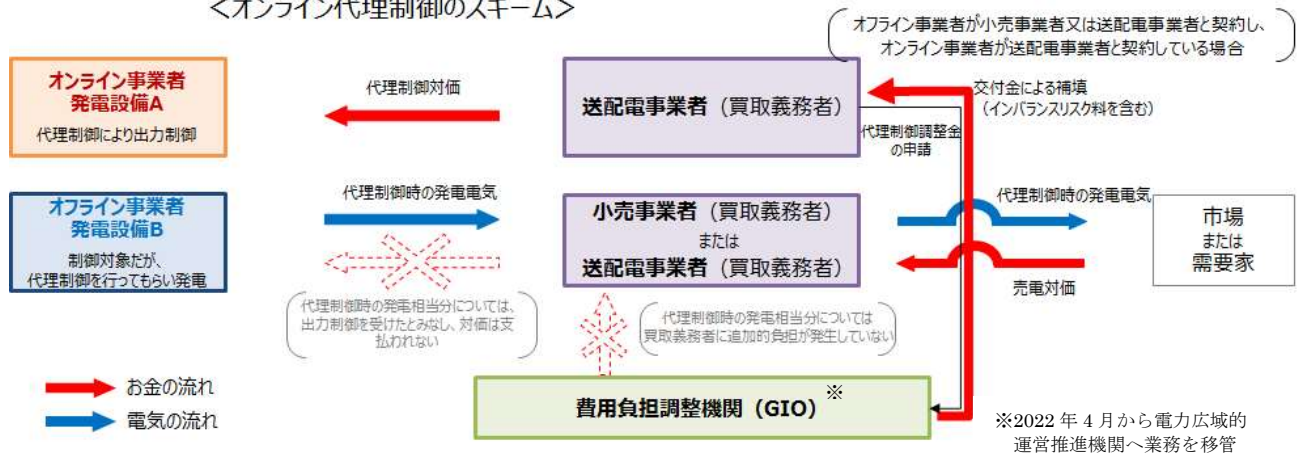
<オンライン代理制御のスキーム>

オフライン事業者が小売事業者又は送配電事業者と契約し、オンライン事業者が送配電事業者と契約している場合

オンライン事業者
発電設備A
代理制御により出力制御

代理制御対価

送配電事業者（買取義務者）

交付金による補填
（インバランスリスク料を含む）

代理制御調整金の申請

オフライン事業者
発電設備B
制御対象だが、代理制御を行ってもらい発電

代理制御時の発電電気

小売事業者（買取義務者）
または
送配電事業者（買取義務者）

代理制御時の発電電気

市場
または
需要家

売電対価

代理制御時の発電相当分については、出力制御を受けたとみなし、対価は支払われない

代理制御時の発電相当分については買取義務者に追加的負担が発生していない

お金の流れ
電気の流れ

費用負担調整機関（GIO）※

※2022年4月から電力広域的運営推進機関へ業務を移管